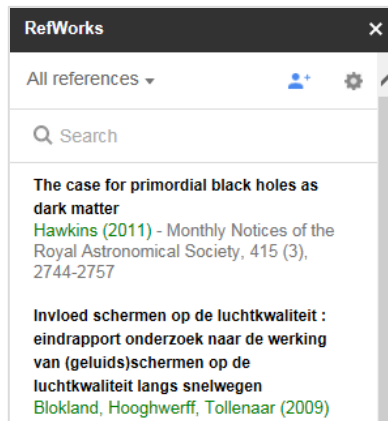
RefWorks ×

All references

Search

The case for primordial black holes as dark matter
Hawkins (2011) - Monthly Notices of the Royal Astronomical Society, 415 (3), 2744-2757

Invloed schermen op de luchtkwaliteit : eindrapport onderzoek naar de werking van (geluids)schermen op de luchtkwaliteit langs snelwegen
Blokland, Hooghwerff, Tollenaar (2009)